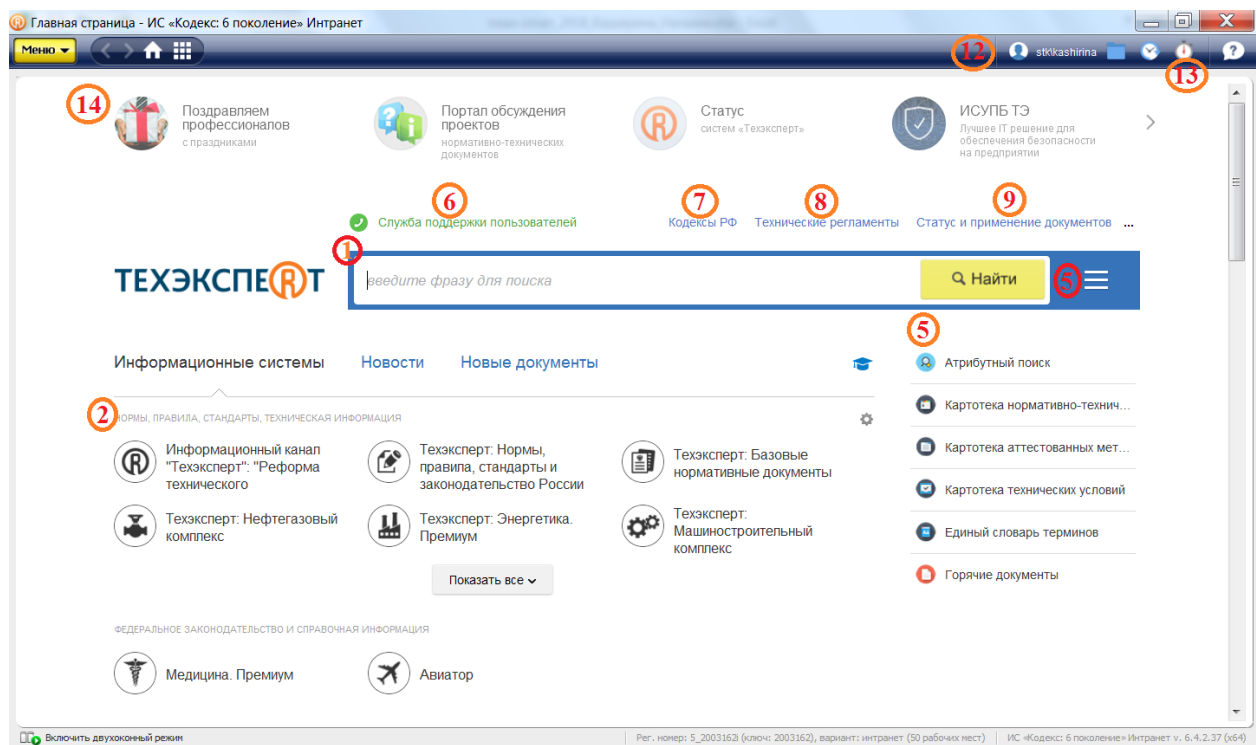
Главная страница - ИС «Кодекс: 6 поколение» Интранет

Меню

12 stk\kashirina

13

14

Поздравляем профессионалов
с праздниками

Портал обсуждения проектов
нормативно-технических документов

Статус
системы «Техэксперт»

ИСУПБ ТЭ
Лучшее IT решение для обеспечения безопасности на предприятии

6 Служба поддержки пользователей

7 Кодексы РФ

8 Технические регламенты

9 Статус и применение документов ...

1

ТЕХЭКСПЕRТ

введите фразу для поиска

Найти

5

5

Информационные системы Новости Новые документы

2 НОРМЫ, ПРАВИЛА, СТАНДАРТЫ, ТЕХНИЧЕСКАЯ ИНФОРМАЦИЯ

Информационный канал "Техэксперт": "Реформа технического

Техэксперт: Нормы, правила, стандарты и законодательство России

Техэксперт: Базовые нормативные документы

Техэксперт: Нефтегазовый комплекс

Техэксперт: Энергетика. Премиум

Техэксперт: Машиностроительный комплекс

Показать все

ФЕДЕРАЛЬНОЕ ЗАКОНОДАТЕЛЬСТВО И СПРАВОЧНАЯ ИНФОРМАЦИЯ

Медицина. Премиум

Авиатор

Атрибутный поиск

Картотека нормативно-технич...

Картотека аттестованных мет...

Картотека технических условий

Единый словарь терминов

Горячие документы

Включить двухоконный режим

Рег. номер: 5_2003162i (ключ: 2003162), вариант: интранет (50 рабочих мест)

ИС «Кодекс: 6 поколение» Интранет v. 6.4.2.37 (x64)